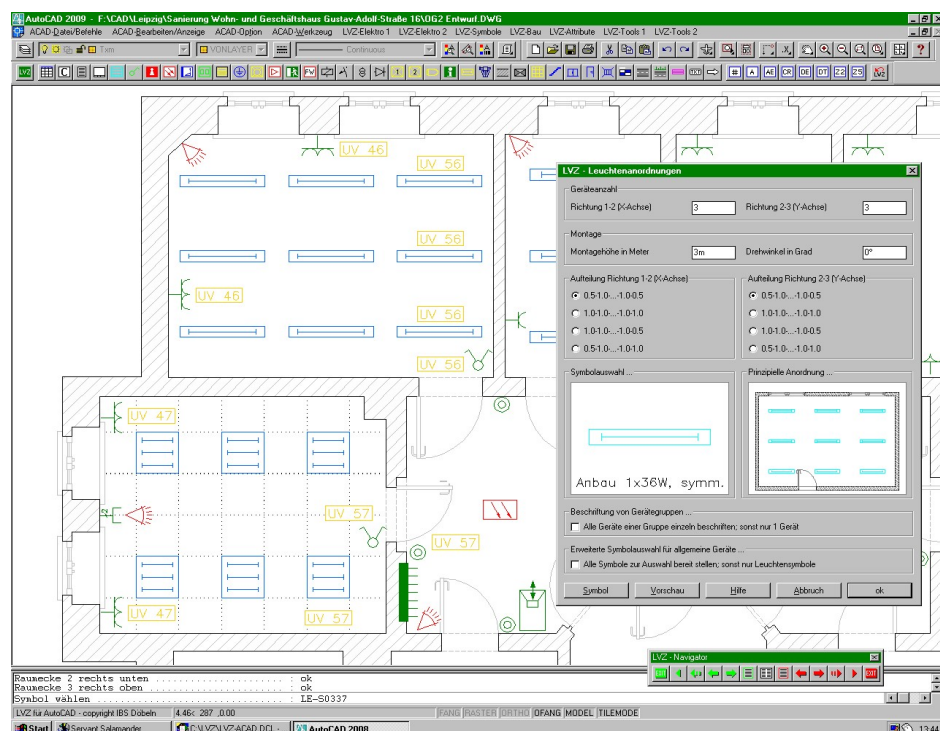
AutoCAD 2009 - F:\CAD\Leipzig\Sanierung Wohn- und Geschäftshaus Gustav-Adolf-Straße 16\OG2 Entwurf.DWG

ACAD-Datei/Befehle ACAD-Bearbeiten/Anzeige ACAD-Option ACAD-Werkzeug LVZ-Elektro 1 LVZ-Elektro 2 LVZ-Symbole LVZ-Bau LVZ-Attribute LVZ-Tools 1 LVZ-Tools 2

Txm VONLAYER Continuous

LVZ

UV 46
UV 56
UV 56
UV 46
UV 56
UV 56
UV 47
UV 57
UV 57
UV 47
UV 57

LVZ - Leuchtenanordnungen

Geräteanzahl
Richtung 1-2 (X-Achse) 3
Richtung 2-3 (Y-Achse) 3

Montage
Montagehöhe in Meter 3m
Drehwinkel in Grad 0°

Aufteilung Richtung 1-2 (X-Achse)
0.5-1.0-...-1.0-0.5
1.0-1.0-...-1.0-1.0
1.0-1.0-...-1.0-0.5
0.5-1.0-...-1.0-1.0

Aufteilung Richtung 2-3 (Y-Achse)
0.5-1.0-...-1.0-0.5
1.0-1.0-...-1.0-1.0
1.0-1.0-...-1.0-0.5
0.5-1.0-...-1.0-1.0

Symbolauswahl ...
Anbau 1x36W, symm.

Prinzipielle Anordnung ...

Beschriftung von Gerätegruppen ...
Alle Geräte einer Gruppe einzeln beschriften; sonst nur 1 Gerät

Erweiterte Symbolauswahl für allgemeine Geräte ...
Alle Symbole zur Auswahl bereit stellen; sonst nur Leuchtensymbole

Symbol Vorschau Hilfe Abbruch ok

LVZ - Navigator

Raumecke 2 rechts unten ........................ : ok
Raumecke 3 rechts oben ......................... : ok
Symbol wählen .................................. : LE-S0337

LVZ für AutoCAD - copyright IBS Döbeln 4.46c 287 ,0.00 FANG RASTER ORTHO OFANG MODEL TILEMODE

Start Servant Salamander C:\LVZ\LVZ-ACAD.DCL AutoCAD 2008 13:44